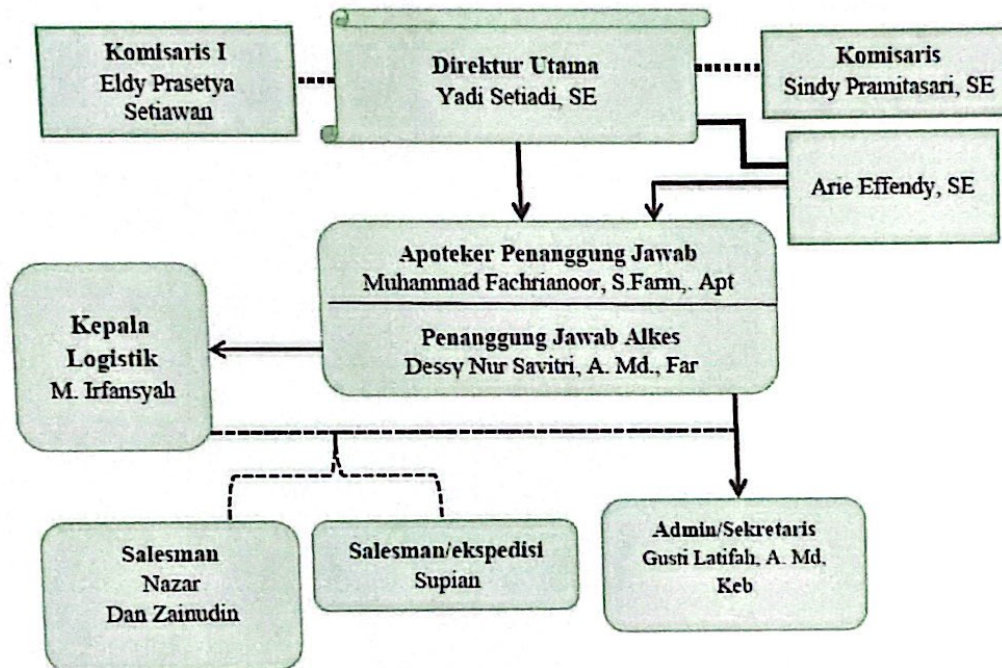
Komisaris I
Eldy Prasetya Setiawan

Direktur Utama
Yadi Setiadi, SE

Komisaris
Sindy Pramitasari, SE

Arie Effendy, SE

Apoteker Penanggung Jawab
Muhammad Fachrianoor, S.Farm,. Apt

Penanggung Jawab Alkes
Dessy Nur Savitri, A. Md., Far

Kepala Logistik
M. Irfansyah

Salesman
Nazar
Dan Zainudin

Salesman/ekspedisi
Supian

Admin/Sekretaris
Gusti Latifah, A. Md, Keb